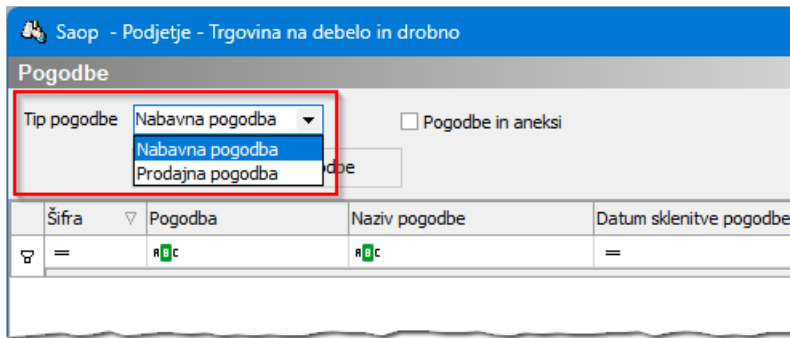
Saop - Podjetje - Trgovina na debelo in drobno

Pogodbe

Tip pogodbe Nabavna pogodba

Nabavna pogodba
Prodajna pogodba

Pogodbe in aneksi

dbe

| Šifra | Pogodba | Naziv pogodbe | Datum sklenitve pogodbe |
|---|---|---|---|
| = | ABC | ABC | = |